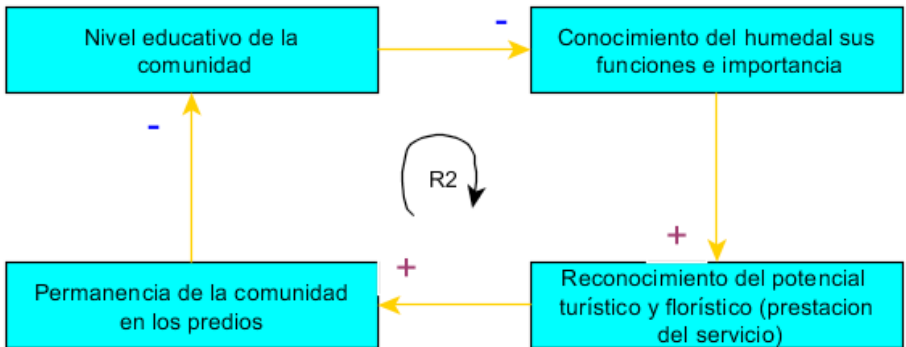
Nivel educativo de la comunidad

-

Conocimiento del humedal sus funciones e importancia

-

R2

+

+

Permanencia de la comunidad en los predios

Reconocimiento del potencial turístico y florístico (prestacion del servicio)